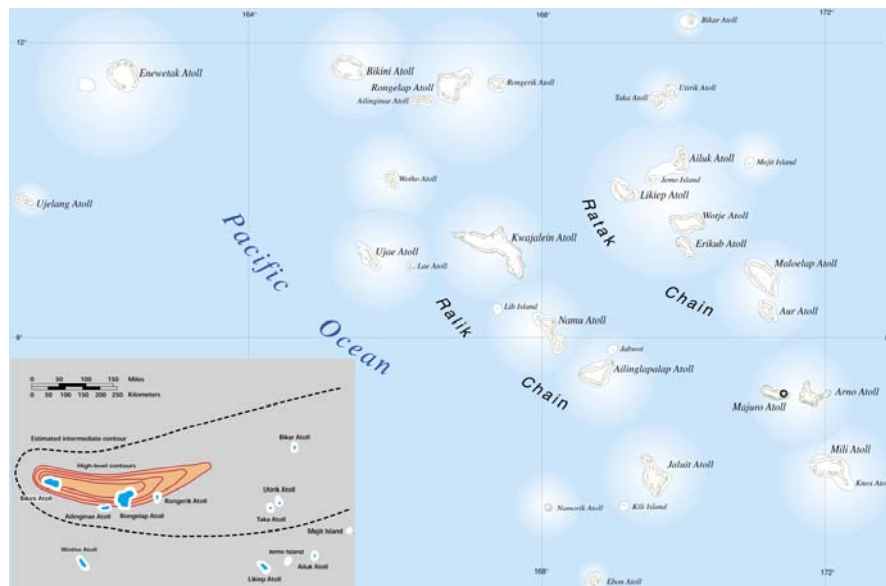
164°
168°
172°
12°
8°
168°
172°

Bikar Atoll
Enewetak Atoll
Bikini Atoll
Rongelap Atoll
Ailinginae Atoll
Rongerik Atoll
Taka Atoll
Utirik Atoll
Ailuk Atoll
Mejit Island
Jemo Island
Likiep Atoll
Wotho Atoll
Ujelang Atoll
Pacific
Ocean
Ratak
Chain
Wotje Atoll
Erikub Atoll
Ujae Atoll
Lae Atoll
Kwajalein Atoll
Maloelap Atoll
Ralik
Chain
Lib Island
Namu Atoll
Aur Atoll
Jabwot
Ailinglapalap Atoll
Majuro Atoll
Arno Atoll
Jaluit Atoll
Mili Atoll
Knox Atoll
Namorik Atoll
Kili Island
Ebon Atoll

0 50 100 150 Miles
0 50 100 150 200 250 Kilometers
Estimated intermediate contour
High-level contours
Bikar Atoll
Utirik Atoll
Taka Atoll
Bikini Atoll
Ailinginae Atoll
Rongelap Atoll
Rongerik Atoll
Mejit Island
Wotho Atoll
Jemo Island
Ailuk Atoll
Likiep Atoll